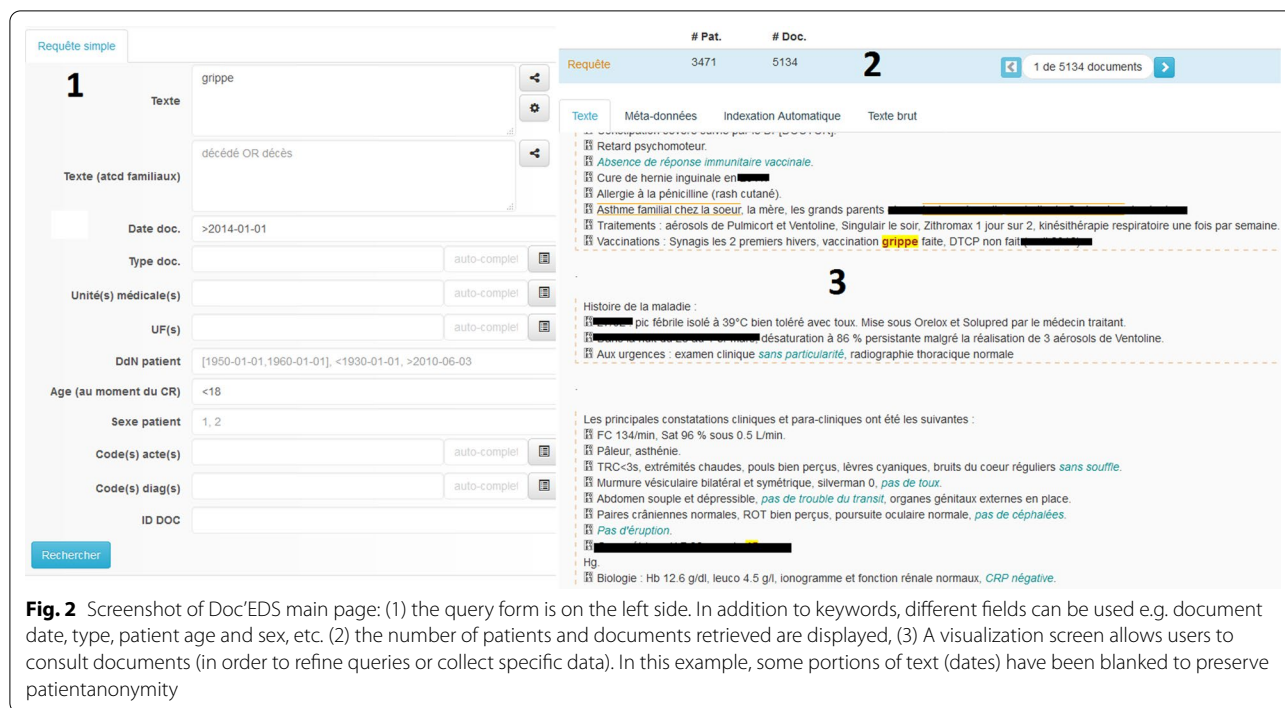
Requête simple

1

Texte | grippe

Texte (atcd familiaux) | décédé OR décès

Date doc. | >2014-01-01

Type doc. | auto-complet

Unité(s) médicale(s) | auto-complet

UF(s) | auto-complet

DdN patient | [1950-01-01,1960-01-01], <1930-01-01, >2010-06-03

Age (au moment du CR) | <18

Sexe patient | 1, 2

Code(s) acte(s) | auto-complet

Code(s) diag(s) | auto-complet

ID DOC

Rechercher

| | # Pat. | # Doc. |
|---|---|---|
| Requête | 3471 | 5134 |

2

1 de 5134 documents

Texte | Méta-données | Indexation Automatique | Texte brut

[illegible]
Retard psychomoteur.
Absence de réponse immunitaire vaccinale.
Cure de hernie inguinale en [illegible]
Allergie à la pénicilline (rash cutané).
Asthme familial chez la soeur, la mère, les grands parents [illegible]
Traitements : aérosols de Pulmicort et Ventoline, Singulair le soir, Zithromax 1 jour sur 2, kinésithérapie respiratoire une fois par semaine.
Vaccinations : Synagis les 2 premiers hivers, vaccination grippe faite, DTCP non fait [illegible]

3

Histoire de la maladie :
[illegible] pic fébrile isolé à 39°C bien toléré avec toux. Mise sous Orelox et Solupred par le médecin traitant.
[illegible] désaturation à 86 % persistante malgré la réalisation de 3 aérosols de Ventoline.
Aux urgences : examen clinique sans particularité, radiographie thoracique normale

Les principales constatations cliniques et para-cliniques ont été les suivantes :
FC 134/min, Sat 96 % sous 0.5 L/min.
Pâleur, asthénie.
TRC<3s, extrémités chaudes, pouls bien perçus, lèvres cyaniques, bruits du coeur réguliers sans souffle.
Murmure vésiculaire bilatéral et symétrique, silverman 0, pas de toux.
Abdomen souple et dépressible, pas de trouble du transit, organes génitaux externes en place.
Paires crâniennes normales, ROT bien perçus, poursuite oculaire normale, pas de céphalées.
Pas d'éruption.
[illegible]
Hg.
Biologie : Hb 12.6 g/dl, leuco 4.5 g/l, ionogramme et fonction rénale normaux, CRP négative.

Fig. 2 Screenshot of Doc'EDS main page: (1) the query form is on the left side. In addition to keywords, different fields can be used e.g. document date, type, patient age and sex, etc. (2) the number of patients and documents retrieved are displayed, (3) A visualization screen allows users to consult documents (in order to refine queries or collect specific data). In this example, some portions of text (dates) have been blanked to preserve patientanonymity